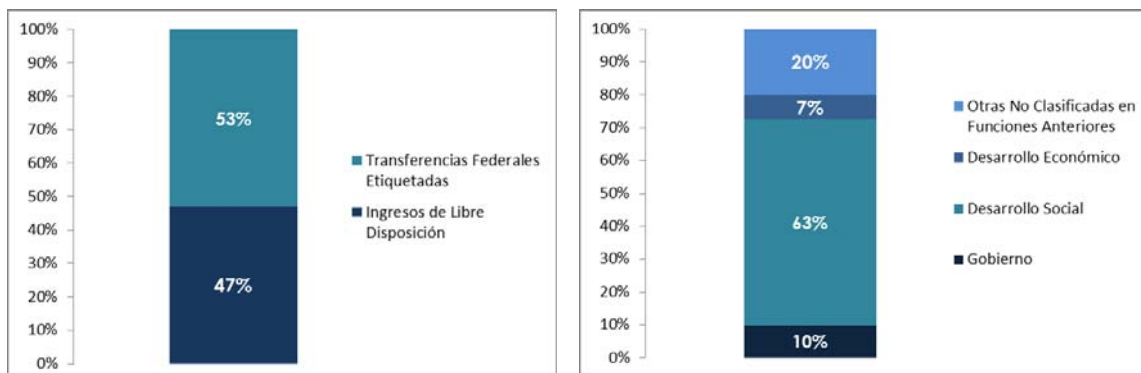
100%
90%
80%
70%
60%
50%
40%
30%
20%
10%
0%

53%

47%

Transferencias Federales Etiquetadas

Ingresos de Libre Disposición

100%
90%
80%
70%
60%
50%
40%
30%
20%
10%
0%

20%

7%

63%

10%

Otras No Clasificadas en Funciones Anteriores

Desarrollo Económico

Desarrollo Social

Gobierno